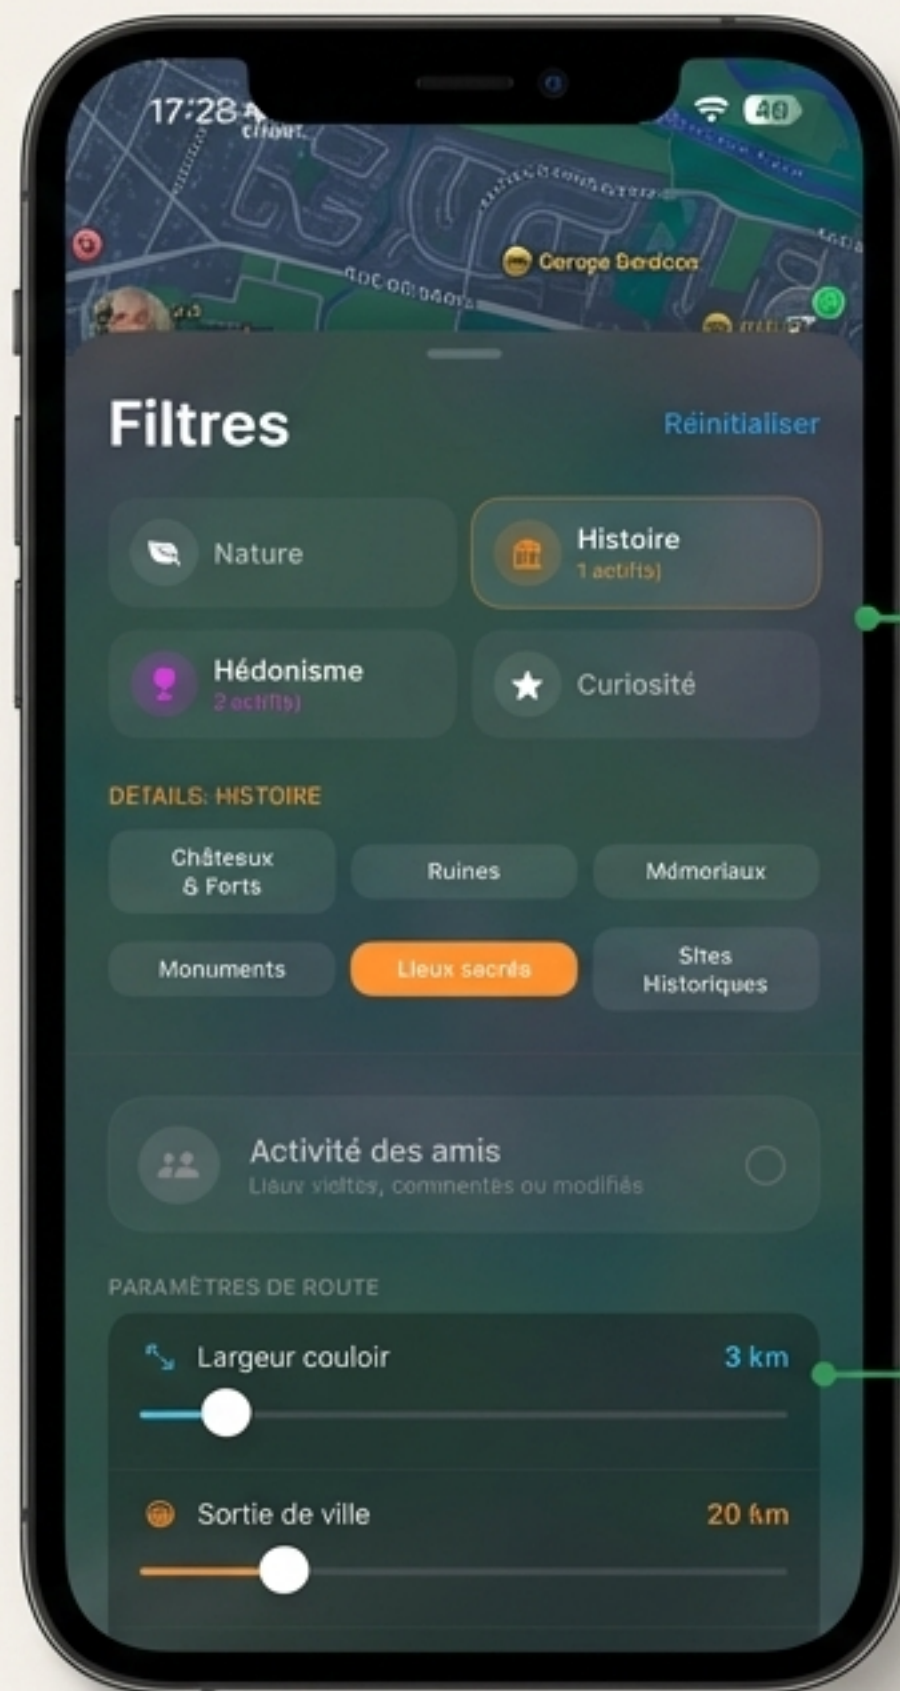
17:28

Cerage Berdcon

Filtres

Réinitialiser

Nature

Histoire
1 actif(s)

Hédonisme
2 actif(s)

Curiosité

DETAILS: HISTOIRE

Châteaux & Forts

Ruines

Mémoriaux

Monuments

Lieux sacrés

Sites Historiques

Activité des amis
Lieux visités, commentés ou modifiés

PARAMÈTRES DE ROUTE

Largeur couloir

3 km

Sortie de ville

20 km